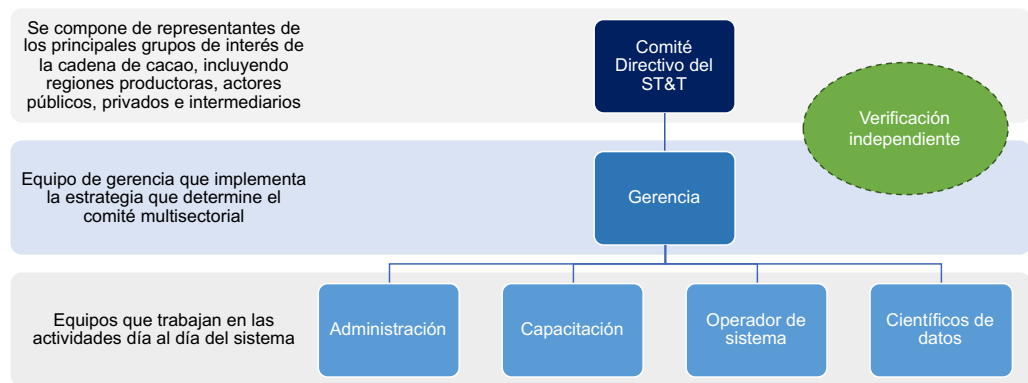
Se compone de representantes de los principales grupos de interés de la cadena de cacao, incluyendo regiones productoras, actores públicos, privados e intermediarios

Comité Directivo del ST&T

Verificación independiente

Equipo de gerencia que implementa la estrategia que determine el comité multisectorial

Gerencia

Equipos que trabajan en las actividades día al día del sistema

Administración

Capacitación

Operador de sistema

Científicos de datos